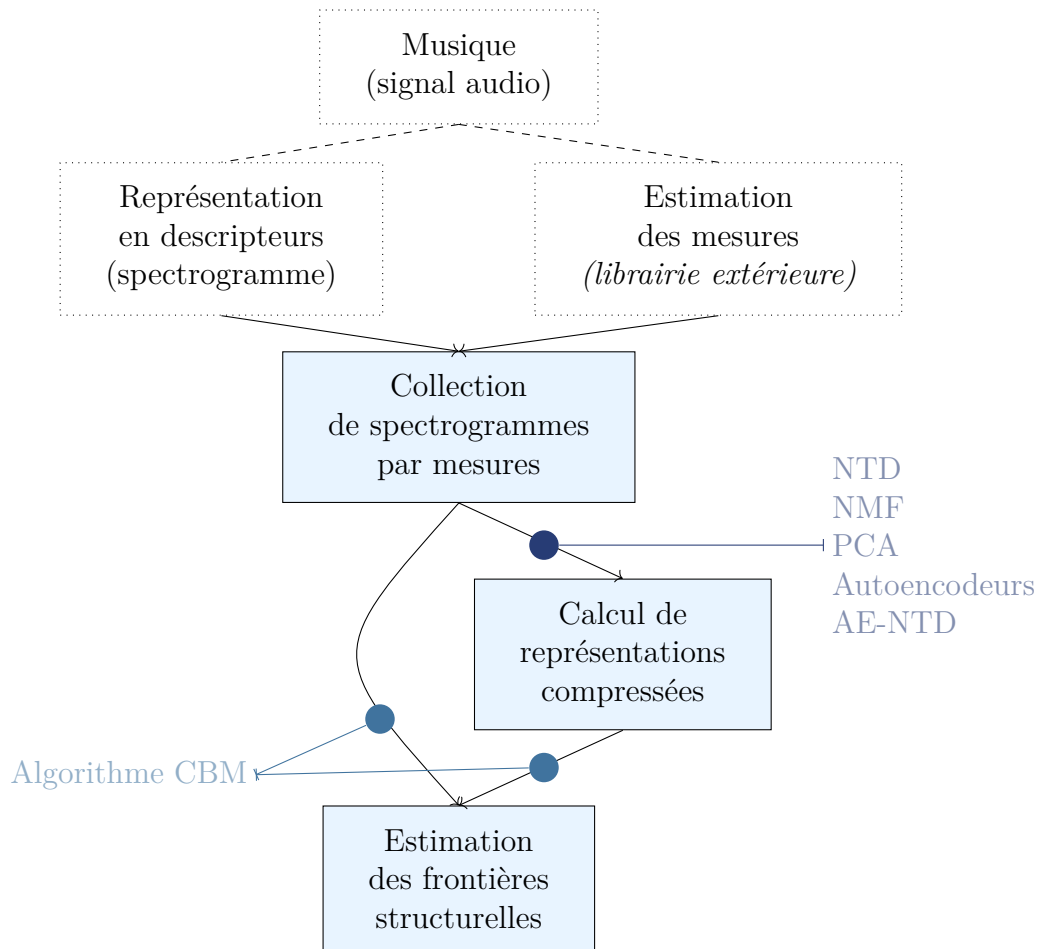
Musique
(signal audio)

Représentation
en descripteurs
(spectrogramme)

Estimation
des mesures
*(librairie extérieure)*

Collection
de spectrogrammes
par mesures

NTD
NMF
PCA
Autoencodeurs
AE-NTD

Calcul de
représentations
compressées

Algorithme CBM

Estimation
des frontières
structurelles